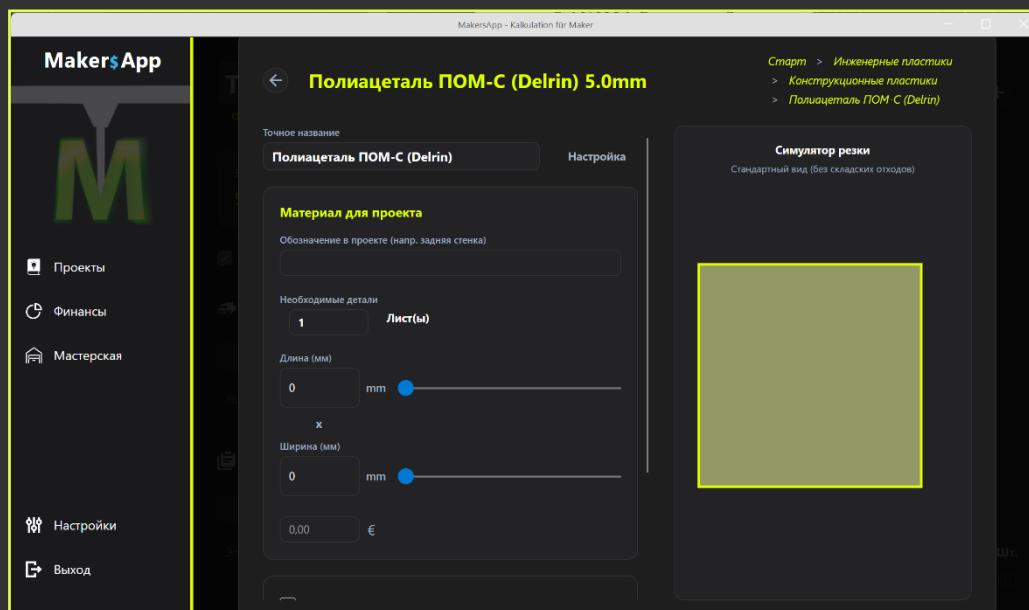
MakersApp - Kalkulation für Maker

Maker$App

Проекты

Финансы

Мастерская

Настройки

Выход

Полиацеталь ПОМ-С (Delrin) 5.0mm

Старт > Инженерные пластики
> Конструкционные пластики
> Полиацеталь ПОМ-С (Delrin)

Точное название
Полиацеталь ПОМ-С (Delrin)
Настройка

Материал для проекта

Обозначение в проекте (напр. задняя стенка)

Необходимые детали
1
Лист(ы)

Длина (мм)
0
mm

x

Ширина (мм)
0
mm

0,00
€

Симулятор резки
Стандартный вид (без складских отходов)